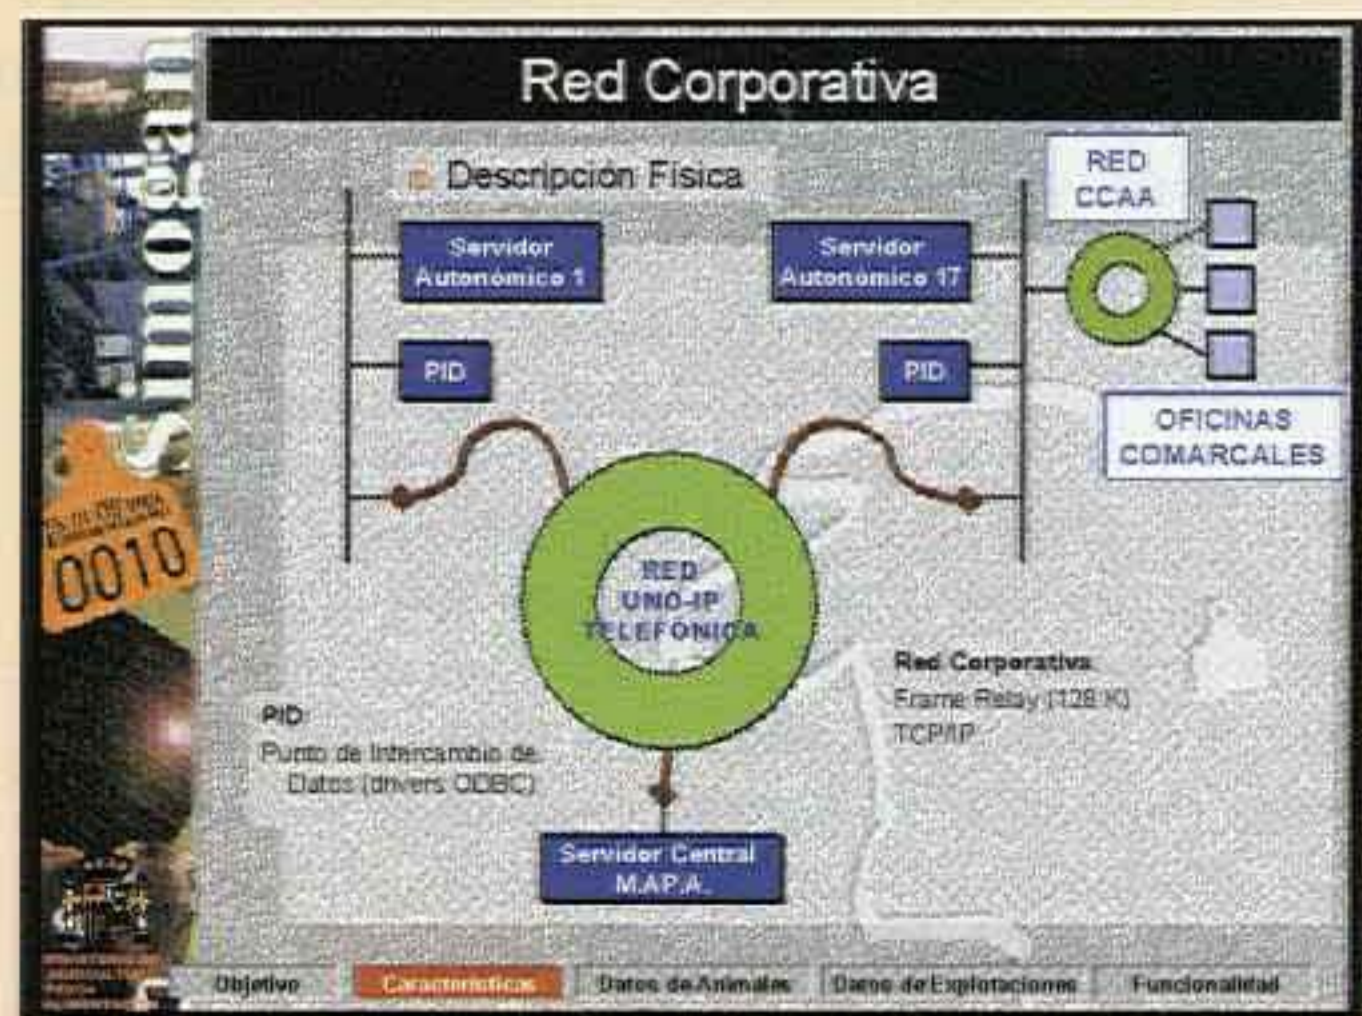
simogan

Red Corporativa

Descripción Física

RED CCAA

Servidor Autonómico 1

Servidor Autonómico 17

PID

PID

OFICINAS COMARCALES

0010

RED UNO-IP TELEFONICA

Red Corporativa
Frame Relay (128 K)
TCP/IP

PID
Punto de Intercambio de Datos (drivers ODBC)

Servidor Central M.A.P.A.

Objetivo | Características | Datos de Animales | Datos de Explotaciones | Funcionalidad